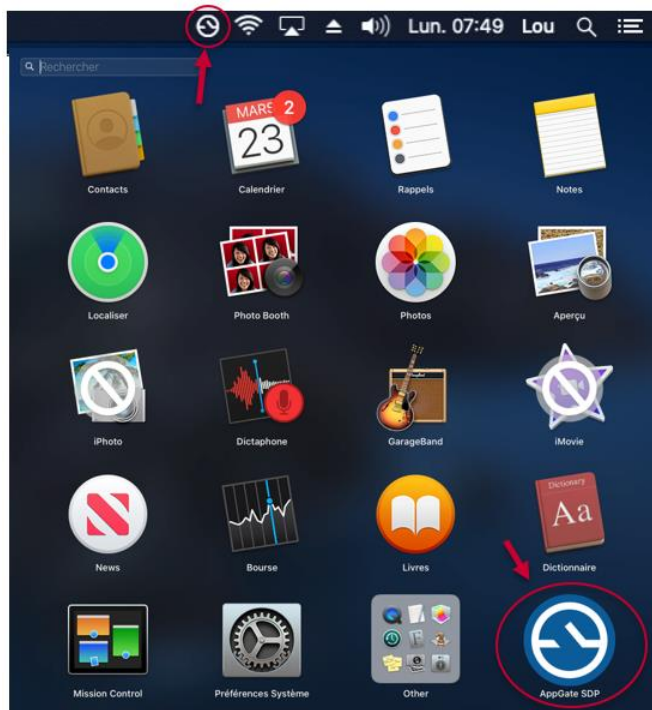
Lun. 07:49 Lou

Rechercher

Contacts
MARS 23 2
Calendrier
Rappels
Notes
Localiser
Photo Booth
Photos
Aperçu
iPhoto
Dictaphone
GarageBand
iMovie
News
Bourse
Livres
Dictionary Aa
Dictionnaire
Mission Control
Préférences Système
Other
AppGate SDP